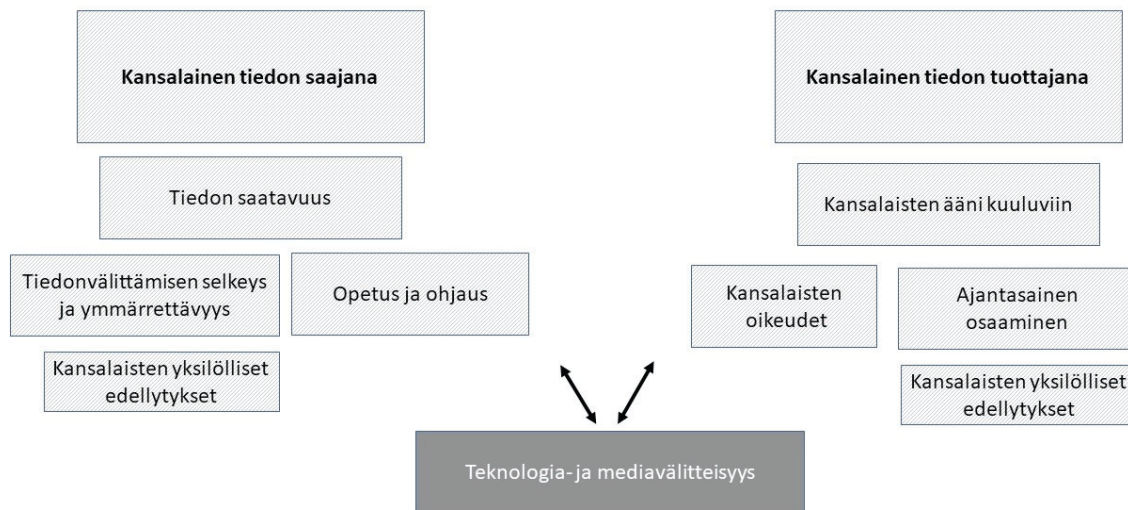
Kansalainen tiedon saajana

Kansalainen tiedon tuottajana

Tiedon saatavuus

Kansalaisten ääni kuuluviin

Tiedonvälittämisen selkeys ja ymmärrettävyys

Opetus ja ohjaus

Kansalaisten oikeudet

Ajantasainen osaaminen

Kansalaisten yksilölliset edellytykset

Kansalaisten yksilölliset edellytykset

Teknologia- ja mediavälitteisyys